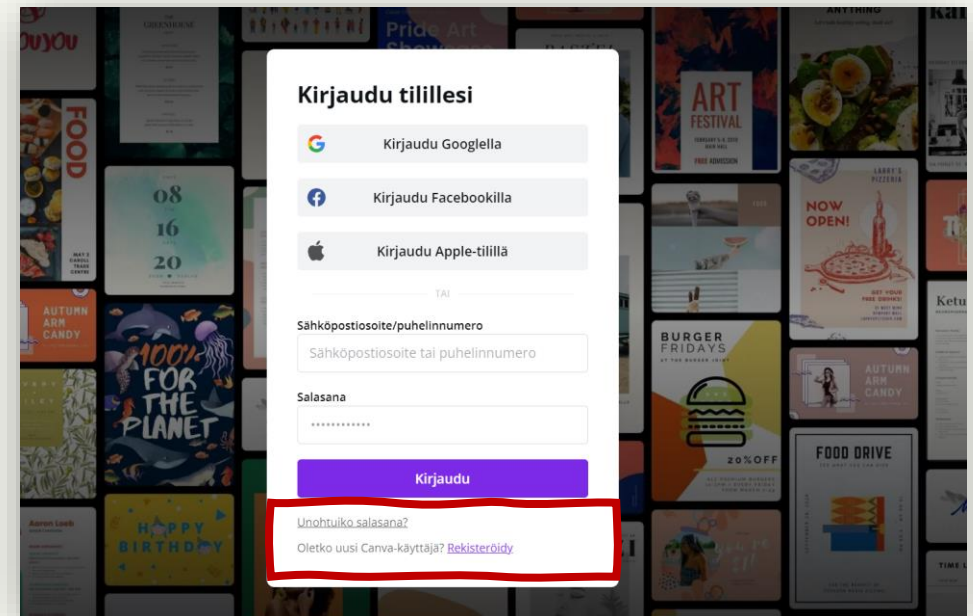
Kirjaudu tilillesi

Kirjaudu Googlella

Kirjaudu Facebookilla

Kirjaudu Apple-tilillä

TAI

Sähköpostiosoite/puhelinnumero

Sähköpostiosoite tai puhelinnumero

Salasana

••••••••••••

Kirjaudu

Unohtuiko salasana?

Oletko uusi Canva-käyttäjä? Rekisteröidy

OUYOU

FOOD

08
16
20

AUTUMN ARM CANDY

100% FOR THE PLANET

HAPPY BIRTHDAY

Aaron Loeb

Pride Art Showcase

ART FESTIVAL

FREE ADMISSION

BURGER FRIDAYS

20% OFF

NOW OPEN!

LARRY'S PIZZERIA

AUTUMN ARM CANDY

FOOD DRIVE

ANYTHING

Ketu

TIME L